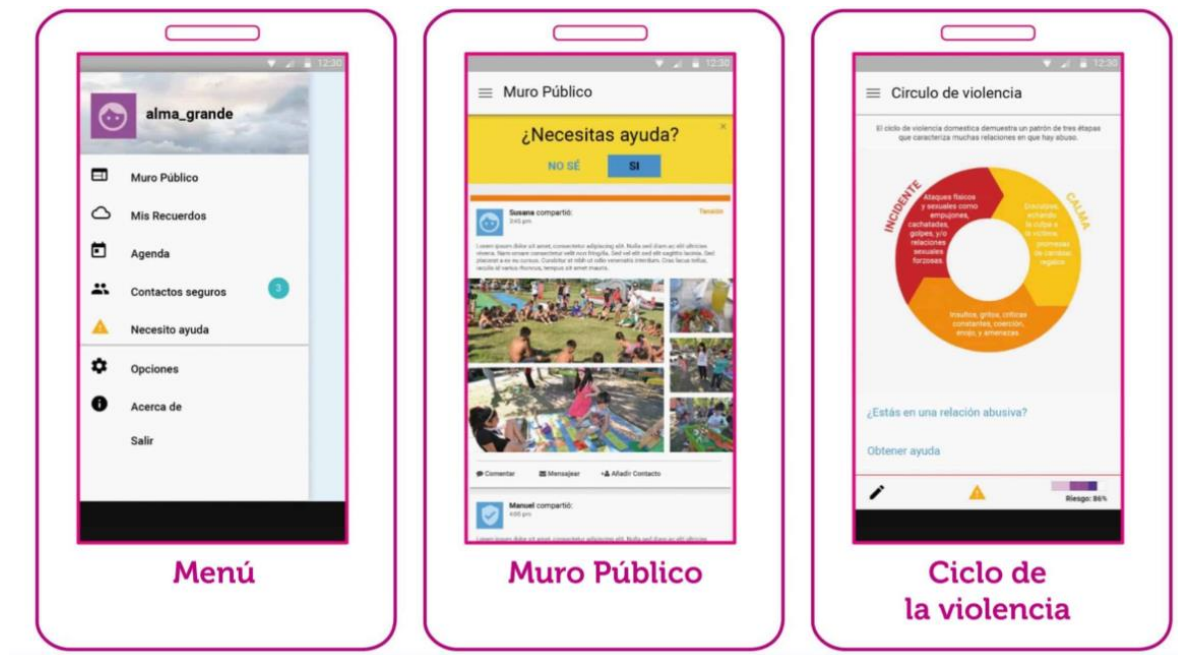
12:30

alma_grande

Muro Público

Mis Recuerdos

Agenda

Contactos seguros 3

Necesito ayuda

Opciones

Acerca de

Salir

Menú

12:30

Muro Público

¿Necesitas ayuda?

NO SÉ SI

Susana compartió:
3:45 pm

Tensión

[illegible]

Comentar Mensajear Añadir Contacto

Manuel compartió:
4:00 pm

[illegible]

Muro Público

12:30

Circulo de violencia

El ciclo de violencia domestica demuestra un patrón de tres étapas que caracteriza muchas relaciones en que hay abuso.

INCIDENTE

Ataques físicos y sexuales como empujones, cachetadas, golpes, y/o relaciones sexuales forzosas

CALMA

Disculpas, echando la culpa a la víctima, promesas de cambiar, regalos

Insultos, gritos, críticas constantes, coerción, enojo, y amenazas

¿Estás en una relación abusiva?

Obtener ayuda

Riesgo: 86%

Ciclo de la violencia